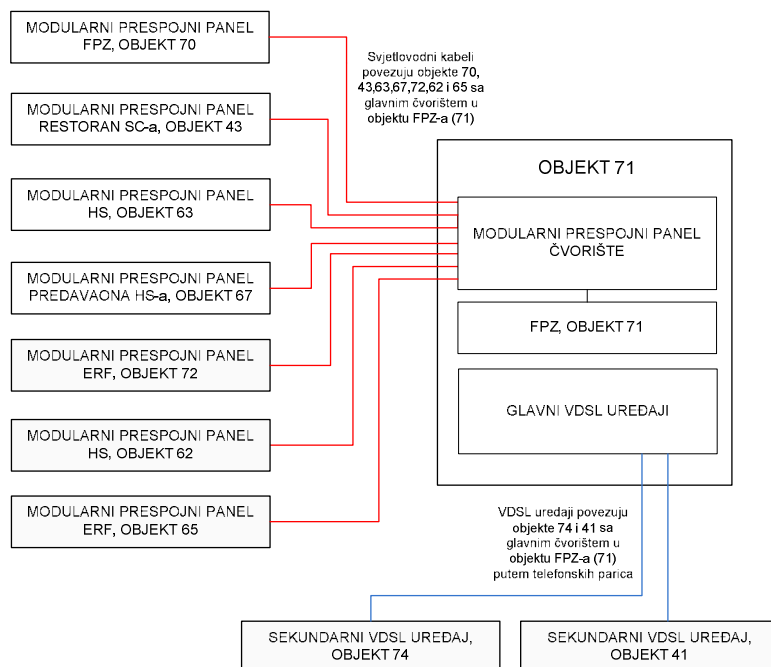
MODULARNI PRESPOJNI PANEL
FPZ, OBJEKT 70

MODULARNI PRESPOJNI PANEL
RESTORAN SC-a, OBJEKT 43

MODULARNI PRESPOJNI PANEL
HS, OBJEKT 63

MODULARNI PRESPOJNI PANEL
PREDAVAONA HS-a, OBJEKT 67

MODULARNI PRESPOJNI PANEL
ERF, OBJEKT 72

MODULARNI PRESPOJNI PANEL
HS, OBJEKT 62

MODULARNI PRESPOJNI PANEL
ERF, OBJEKT 65

Svjetlovodni kabeli povezuju objekte 70, 43,63,67,72,62 i 65 sa glavnim čvorištem u objektu FPZ-a (71)

OBJEKT 71

MODULARNI PRESPOJNI PANEL
ČVORIŠTE

FPZ, OBJEKT 71

GLAVNI VDSL UREĐAJI

VDSL uređaji povezuju objekte 74 i 41 sa glavnim čvorištem u objektu FPZ-a (71) putem telefonskih parica

SEKUNDARNI VDSL UREĐAJ,
OBJEKT 74

SEKUNDARNI VDSL UREĐAJ,
OBJEKT 41